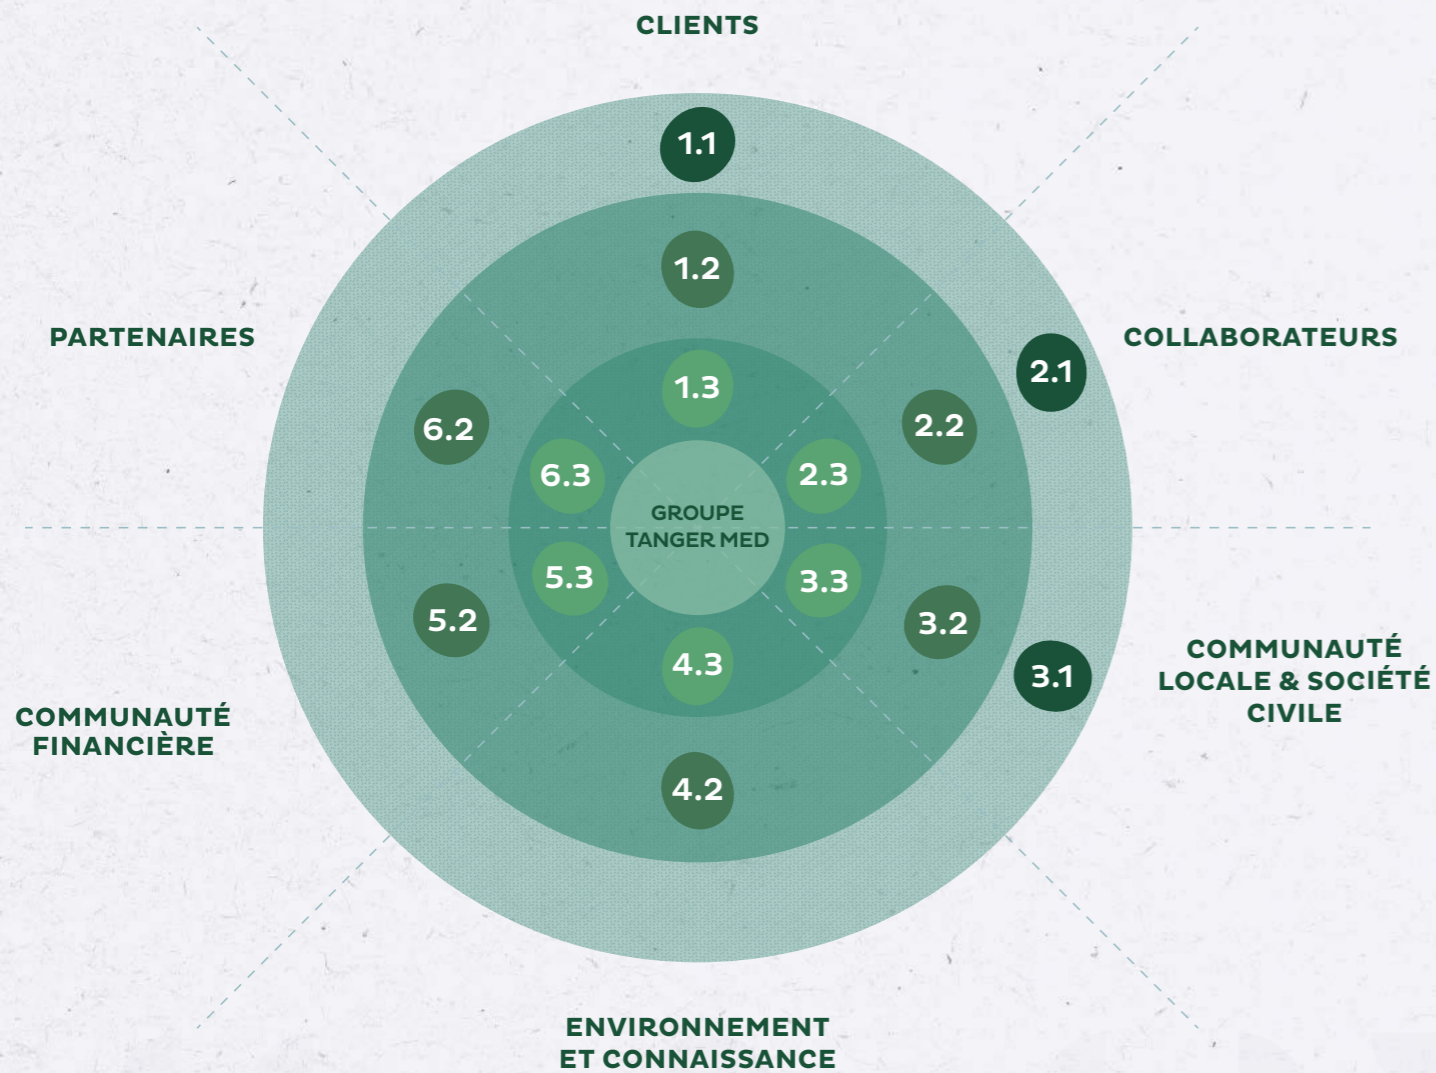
CLIENTS

PARTENAIRES

COLLABORATEURS

1.1

1.2

1.3

2.1

2.2

2.3

6.2

6.3

GROUPE TANGER MED

5.3

3.3

5.2

3.2

3.1

4.3

4.2

COMMUNAUTÉ LOCALE & SOCIÉTÉ CIVILE

COMMUNAUTÉ FINANCIÈRE

ENVIRONNEMENT ET CONNAISSANCE